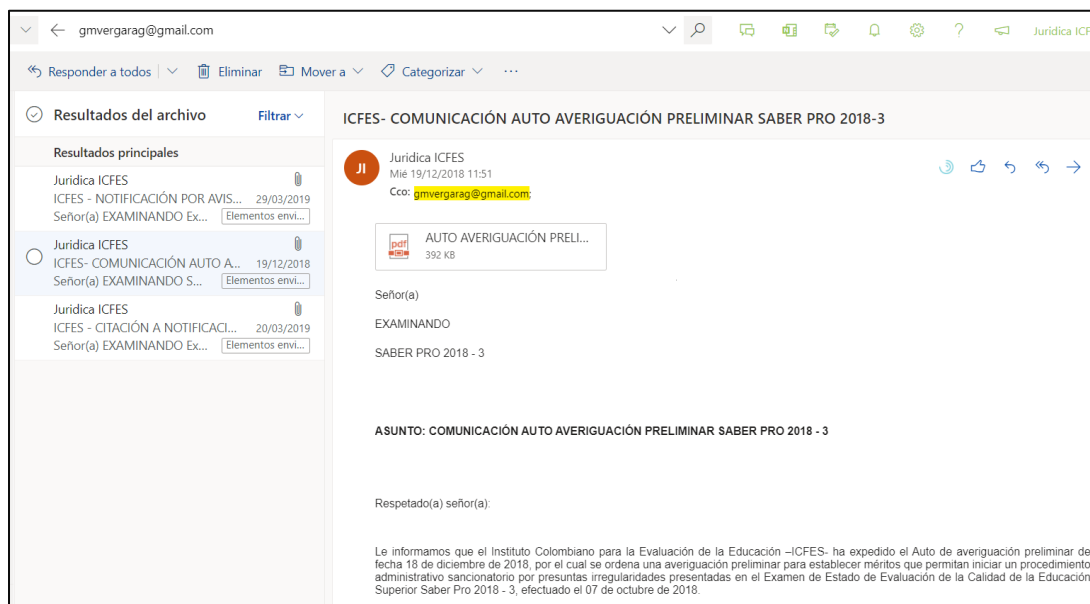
gmvergarag@gmail.com

Juridica ICF

Responder a todos | Eliminar | Mover a | Categorizar | ···

Resultados del archivo

Filtrar

Resultados principales

Juridica ICFES
ICFES - NOTIFICACIÓN POR AVIS... 29/03/2019
Señor(a) EXAMINANDO Ex... Elementos envi...

Juridica ICFES
ICFES- COMUNICACIÓN AUTO A... 19/12/2018
Señor(a) EXAMINANDO S... Elementos envi...

Juridica ICFES
ICFES - CITACIÓN A NOTIFICACI... 20/03/2019
Señor(a) EXAMINANDO Ex... Elementos envi...

ICFES- COMUNICACIÓN AUTO AVERIGUACIÓN PRELIMINAR SABER PRO 2018-3

JI

Juridica ICFES
Mié 19/12/2018 11:51
Cco: gmvergarag@gmail.com;

AUTO AVERIGUACIÓN PRELI...
392 KB

Señor(a)

EXAMINANDO

SABER PRO 2018 - 3

ASUNTO: COMUNICACIÓN AUTO AVERIGUACIÓN PRELIMINAR SABER PRO 2018 - 3

Respetado(a) señor(a):

Le informamos que el Instituto Colombiano para la Evaluación de la Educación –ICFES- ha expedido el Auto de averiguación preliminar de fecha 18 de diciembre de 2018, por el cual se ordena una averiguación preliminar para establecer méritos que permitan iniciar un procedimiento administrativo sancionatorio por presuntas irregularidades presentadas en el Examen de Estado de Evaluación de la Calidad de la Educació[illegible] Superior Saber Pro 2018 - 3, efectuado el 07 de octubre de 2018.